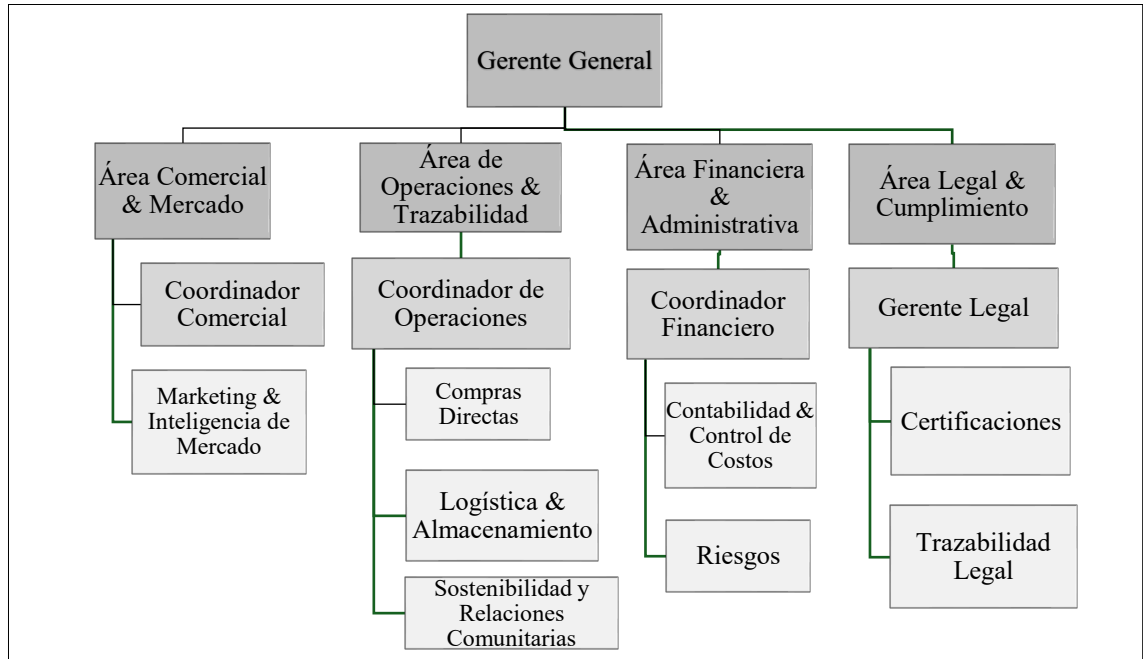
Gerente General

Área Comercial & Mercado

Coordinador Comercial

Marketing & Inteligencia de Mercado

Área de Operaciones & Trazabilidad

Coordinador de Operaciones

Compras Directas

Logística & Almacenamiento

Sostenibilidad y Relaciones Comunitarias

Área Financiera & Administrativa

Coordinador Financiero

Contabilidad & Control de Costos

Riesgos

Área Legal & Cumplimiento

Gerente Legal

Certificaciones

Trazabilidad Legal